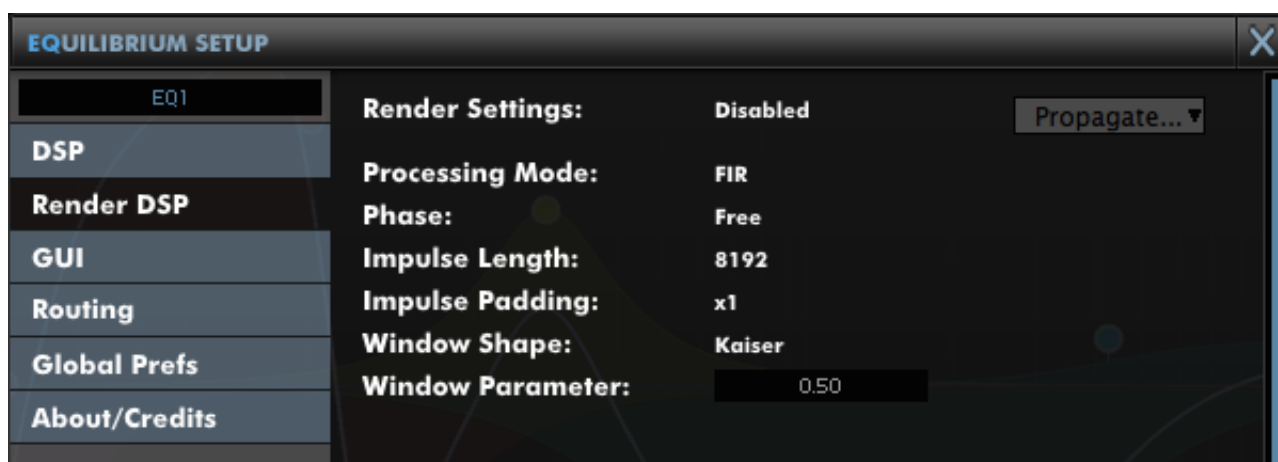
EQUILIBRIUM SETUP

X

EQ1

DSP

Render DSP

GUI

Routing

Global Prefs

About/Credits

Render Settings: Disabled

Propagate...

Processing Mode: FIR

Phase: Free

Impulse Length: 8192

Impulse Padding: x1

Window Shape: Kaiser

Window Parameter: 0.50